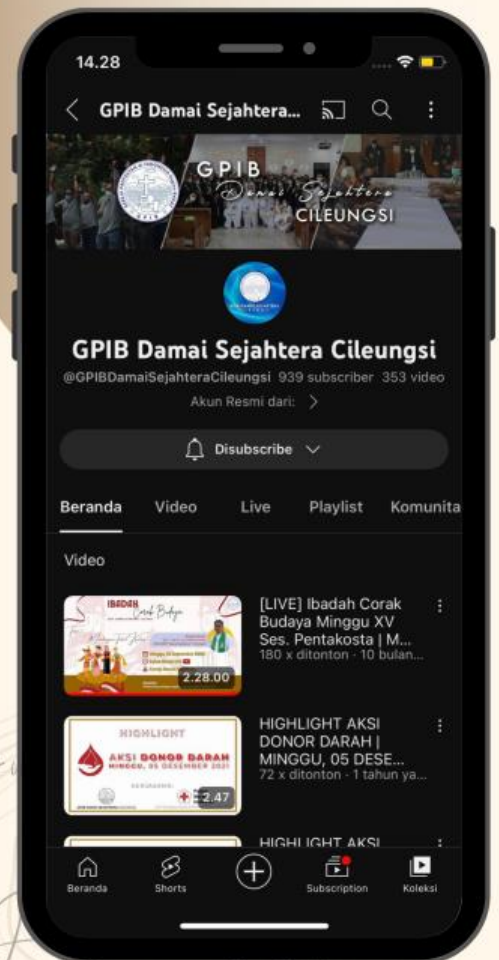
14.28

GPIB Damai Sejahtera...

GPIB Damai Sejahtera CILEUNGSI

GPIB Damai Sejahtera Cileungsi
@GPIBDamaiSejahteraCileungsi 939 subscriber 353 video
Akun Resmi dari:

Disubscribe

Beranda Video Live Playlist Komunita

Video

Ibadah Corak Budaya
2.28.00
[LIVE] Ibadah Corak Budaya Minggu XV Ses. Pentakosta | M...
180 x ditonton · 10 bulan...

HIGHLIGHT
AKSI DONOR DARAH
MINGGU, 05 DESEMBER 2021
2.47
HIGHLIGHT AKSI DONOR DARAH | MINGGU, 05 DESE...
72 x ditonton · 1 tahun ya...

HIGHLIGHT AKSI

Beranda Shorts Subscription Koleksi